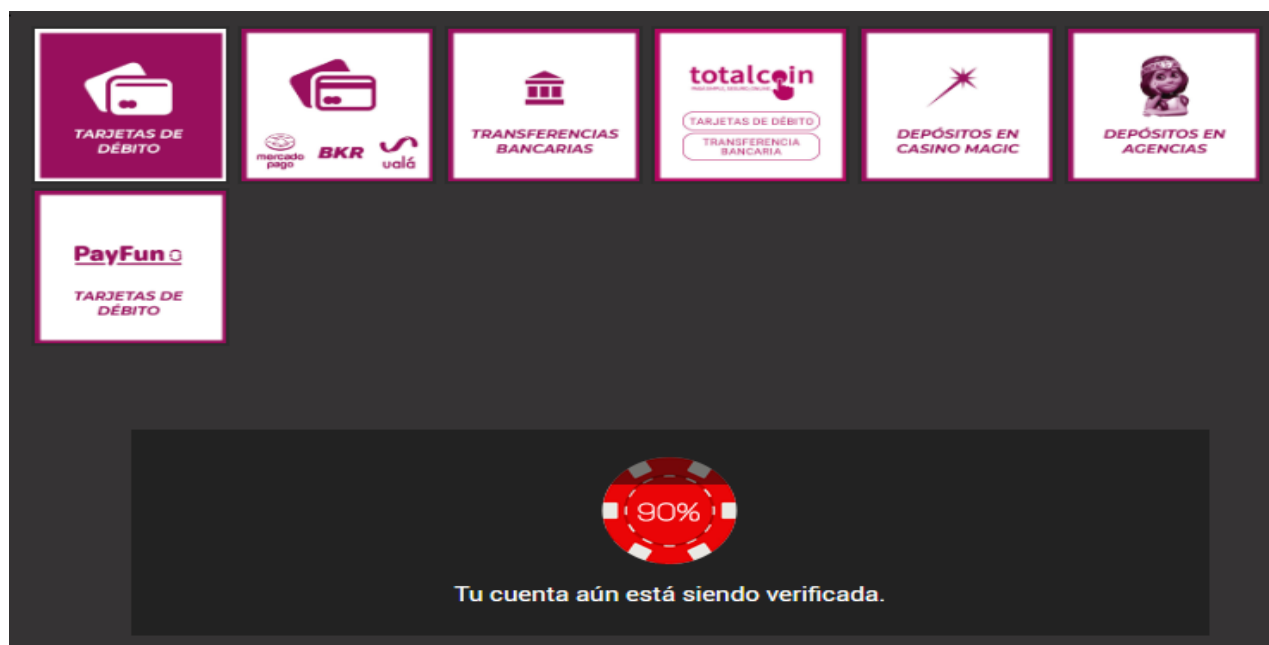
TARJETAS DE DÉBITO

mercado pago BKR ualá

TRANSFERENCIAS BANCARIAS

totalcoin
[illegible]
TARJETAS DE DÉBITO
TRANSFERENCIA BANCARIA

DEPÓSITOS EN CASINO MAGIC

DEPÓSITOS EN AGENCIAS

PayFun
TARJETAS DE DÉBITO

90%

Tu cuenta aún está siendo verificada.